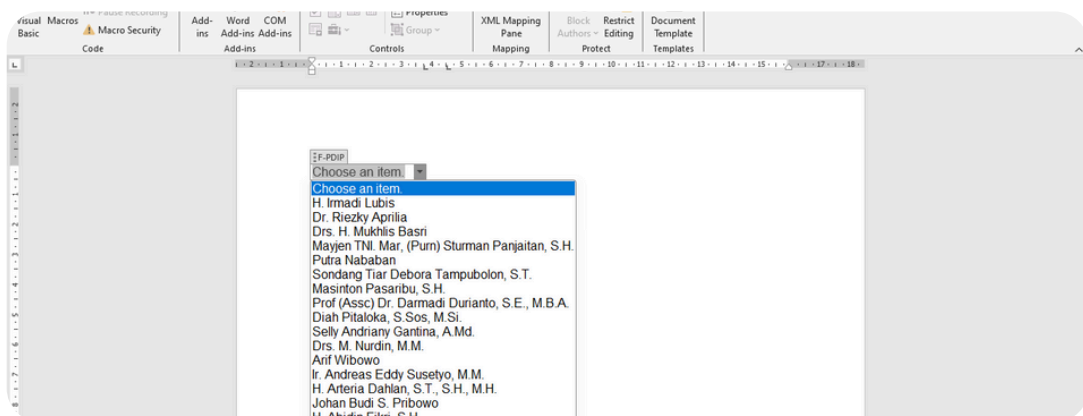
Visual Basic
Macros
Pause Recording
Macro Security
Code
Add-ins
Word Add-ins
COM Add-ins
Add-ins
Properties
Group
Controls
XML Mapping Pane
Mapping
Block Authors
Restrict Editing
Protect
Document Template
Templates

F-PDIP
Choose an item.
Choose an item.
H. Irmadi Lubis
Dr. Riezky Aprilia
Drs. H. Mukhlis Basri
Mayjen TNI. Mar, (Purn) Sturman Panjaitan, S.H.
Putra Nababan
Sondang Tiar Debora Tampubolon, S.T.
Masinton Pasaribu, S.H.
Prof (Assc) Dr. Darmadi Durianto, S.E., M.B.A.
Diah Pitaloka, S.Sos, M.Si.
Selly Andriany Gantina, A.Md.
Drs. M. Nurdin, M.M.
Arif Wibowo
Ir. Andreas Eddy Susetyo, M.M.
H. Arteria Dahlan, S.T., S.H., M.H.
Johan Budi S. Pribowo
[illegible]